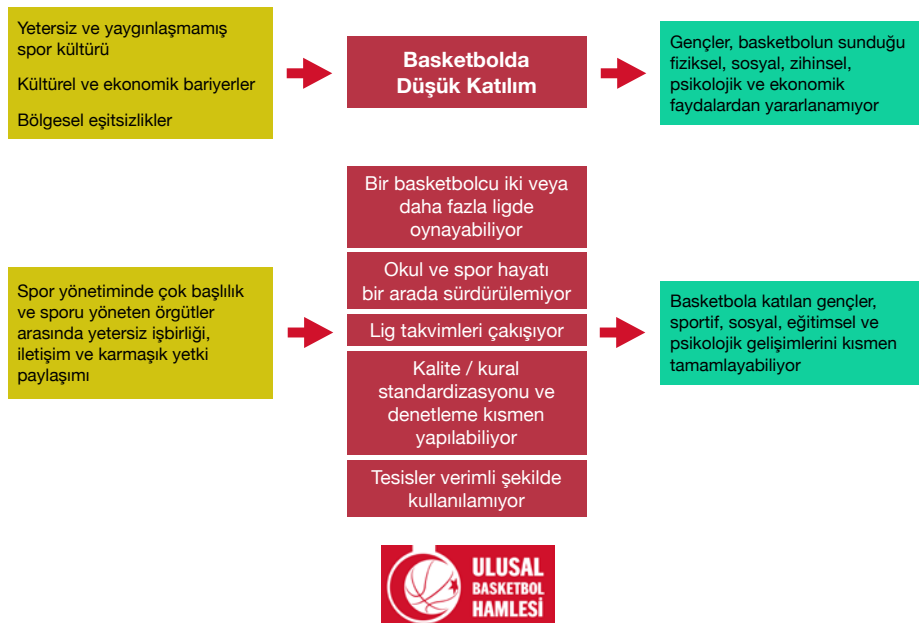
Yetersiz ve yaygınlaşmamış spor kültürü

Kültürel ve ekonomik bariyerler

Bölgesel eşitsizlikler

Basketbolda Düşük Katılım

Gençler, basketbolun sunduğu fiziksel, sosyal, zihinsel, psikolojik ve ekonomik faydalardan yararlanamıyor

Spor yönetiminde çok başlılık ve sporu yöneten örgütler arasında yetersiz işbirliği, iletişim ve karmaşık yetki paylaşımı

Bir basketbolcu iki veya daha fazla ligde oynayabiliyor

Okul ve spor hayatı bir arada sürdürülemiyor

Lig takvimleri çakışıyor

Kalite / kural standardizasyonu ve denetleme kısmen yapılabiliyor

Tesisler verimli şekilde kullanılamıyor

Basketbola katılan gençler, sportif, sosyal, eğitimsel ve psikolojik gelişimlerini kısmen tamamlayabiliyor

ULUSAL BASKETBOL HAMLESİ